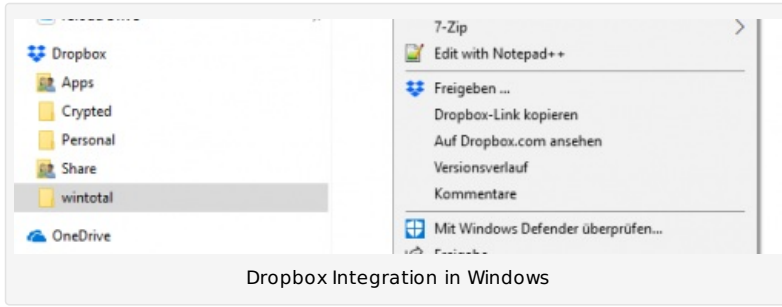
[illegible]

Dropbox
Apps
Crypted
Personal
Share
wintotal

OneDrive

7-Zip
Edit with Notepad++
Freigeben ...
Dropbox-Link kopieren
Auf Dropbox.com ansehen
Versionsverlauf
Kommentare
Mit Windows Defender überprüfen...
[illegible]

Dropbox Integration in Windows